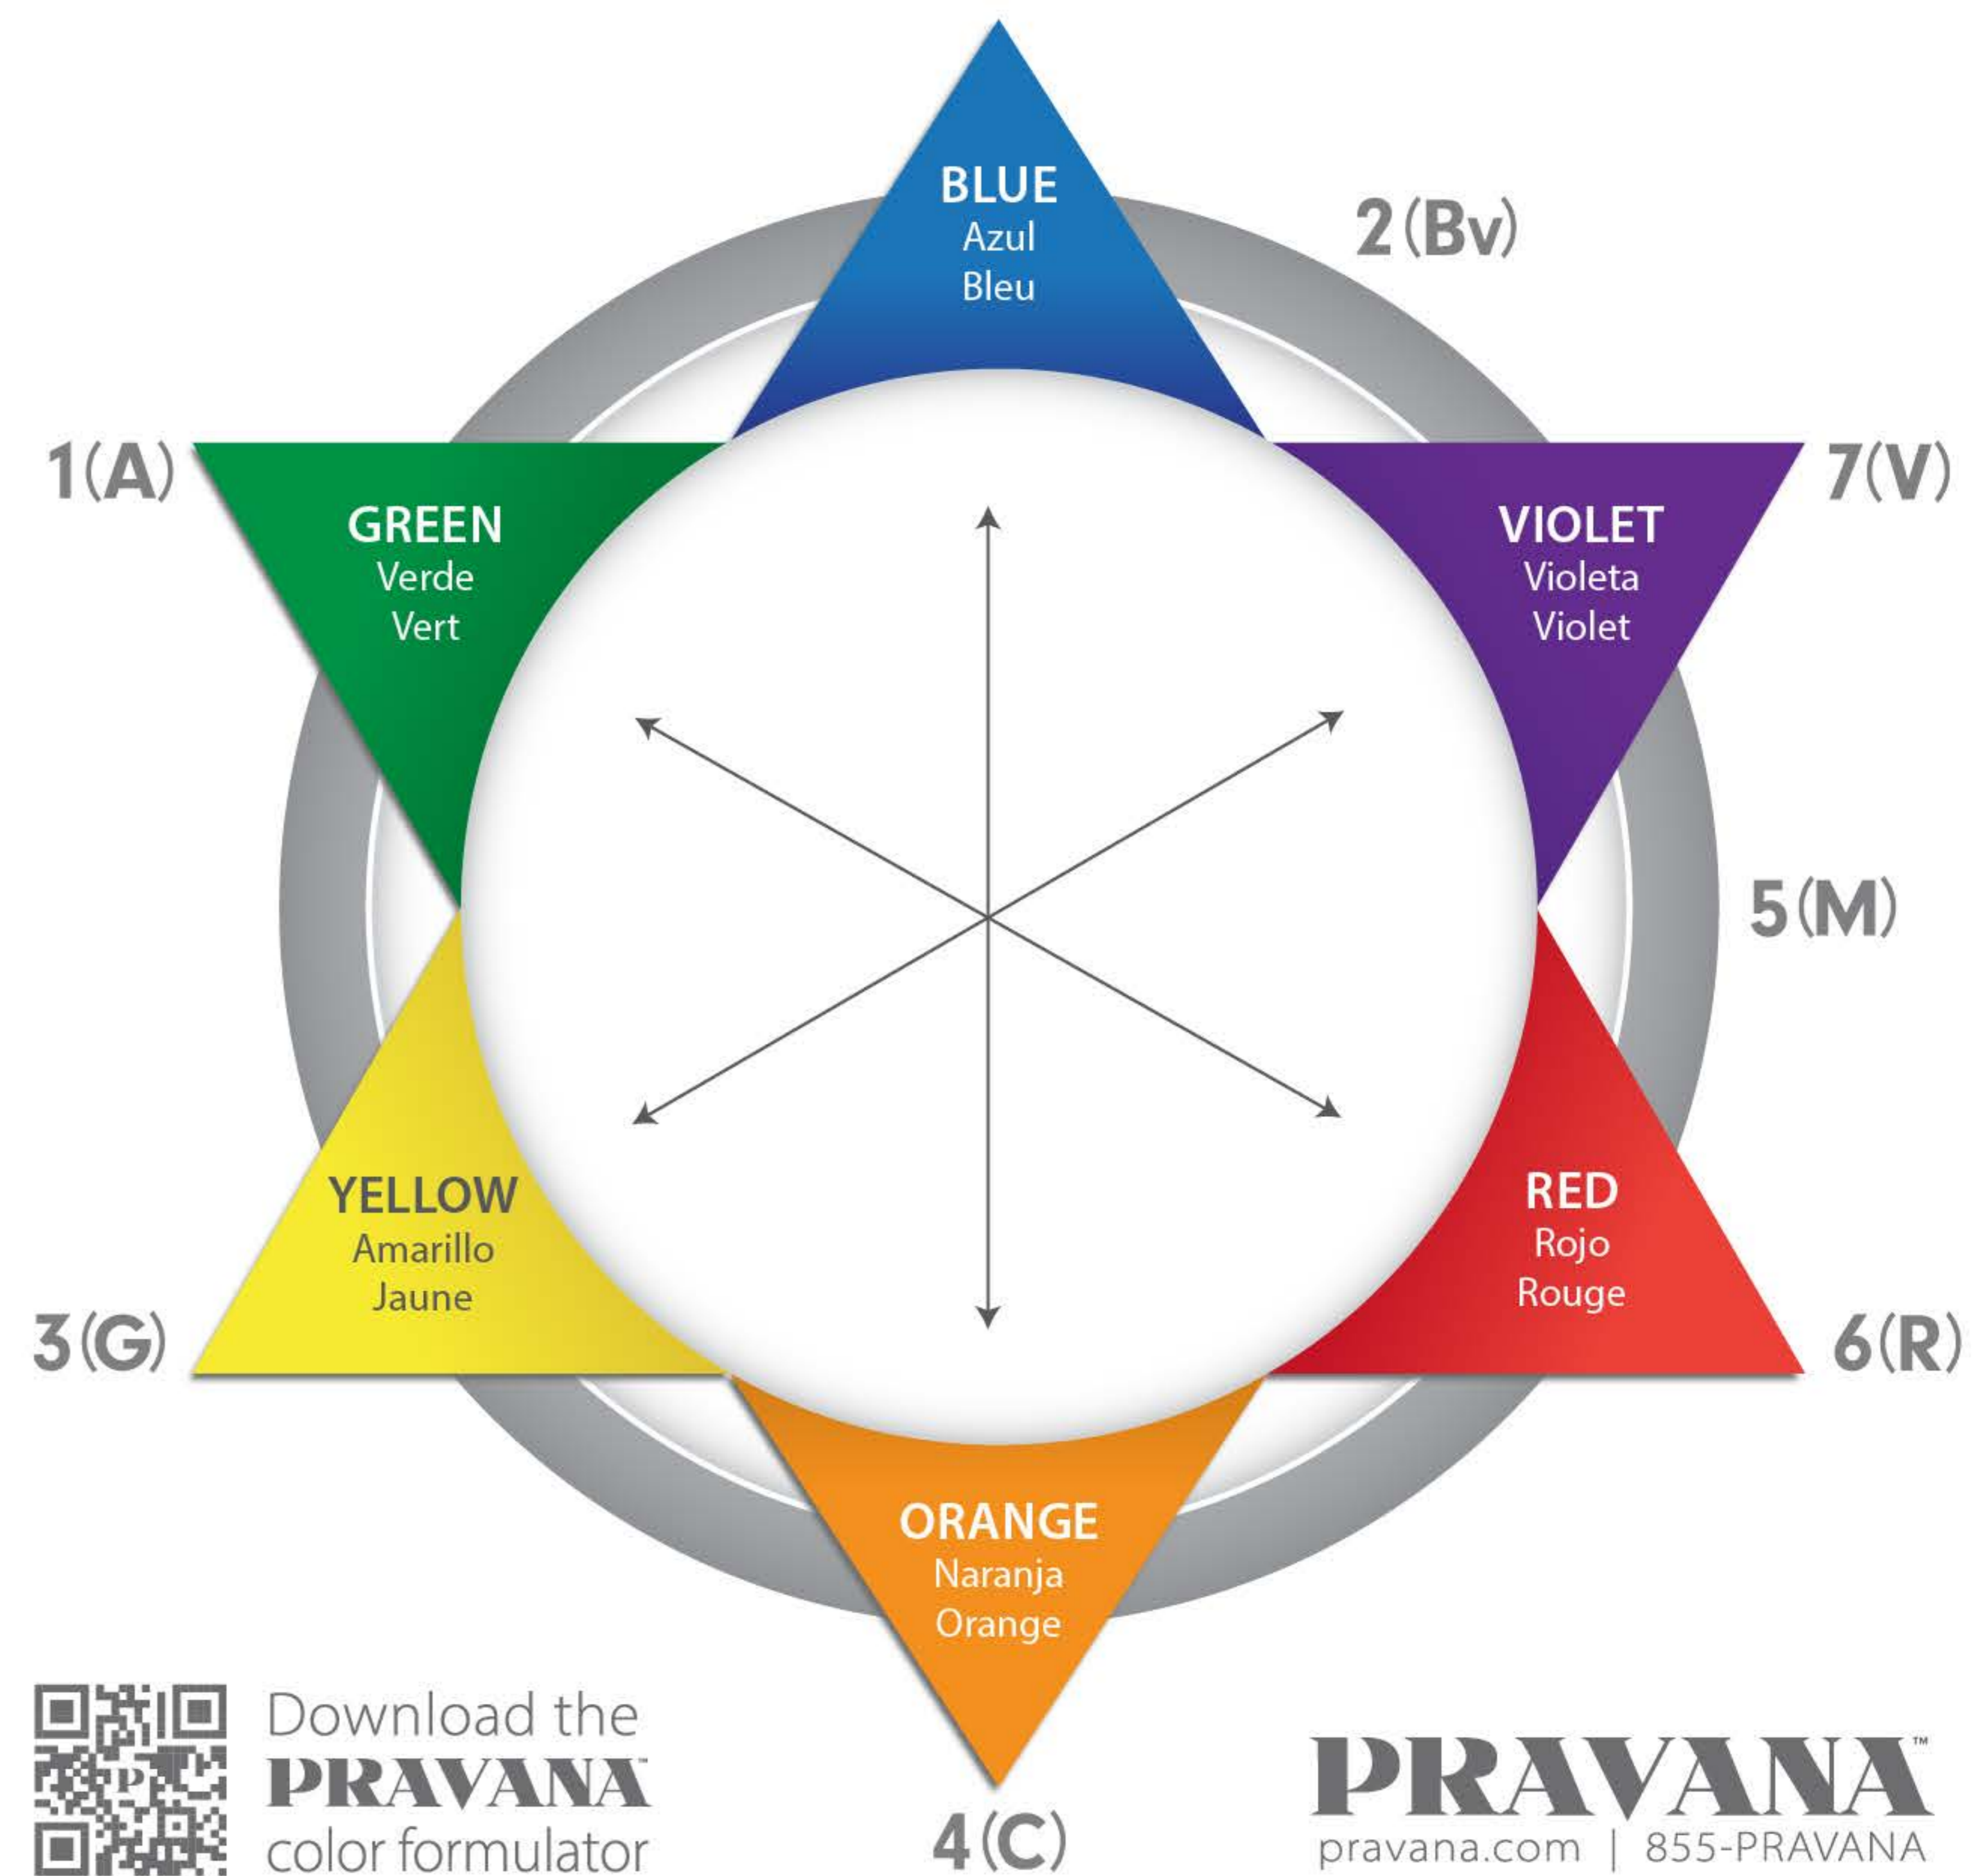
BLUE
Azul
Bleu

2(Bv)

1(A)

GREEN
Verde
Vert

VIOLET
Violeta
Violet

7(V)

5(M)

YELLOW
Amarillo
Jaune

RED
Rojo
Rouge

3(G)

6(R)

ORANGE
Naranja
Orange

4(C)

Download the PRAVANA™ color formulator

PRAVANA™
pravana.com | 855-PRAVANA